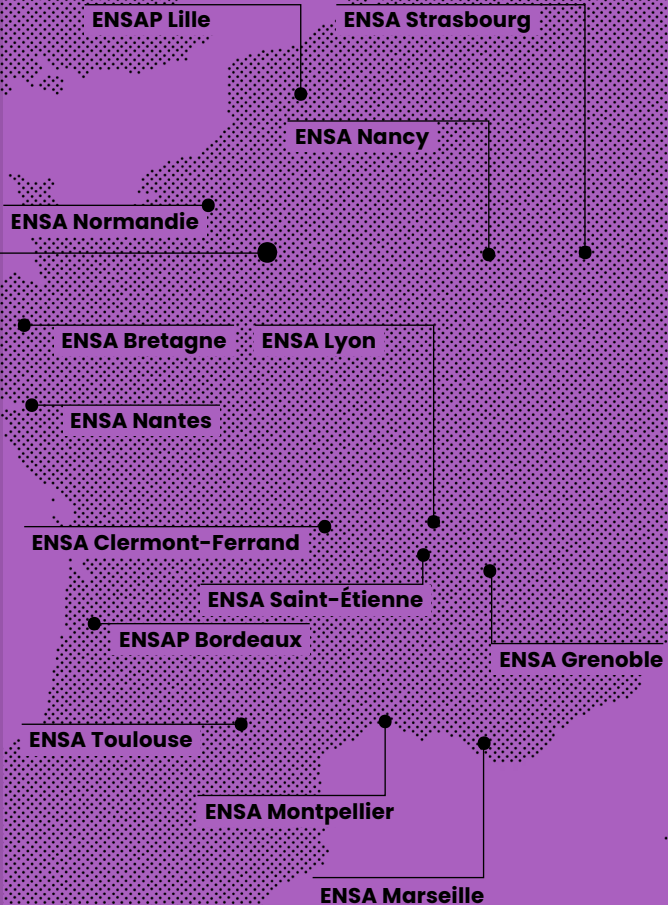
ENSAP Lille

ENSA Strasbourg

ENSA Nancy

ENSA Normandie

ENSA Bretagne

ENSA Lyon

ENSA Nantes

ENSA Clermont-Ferrand

ENSA Saint-Étienne

ENSAP Bordeaux

ENSA Grenoble

ENSA Toulouse

ENSA Montpellier

ENSA Marseille